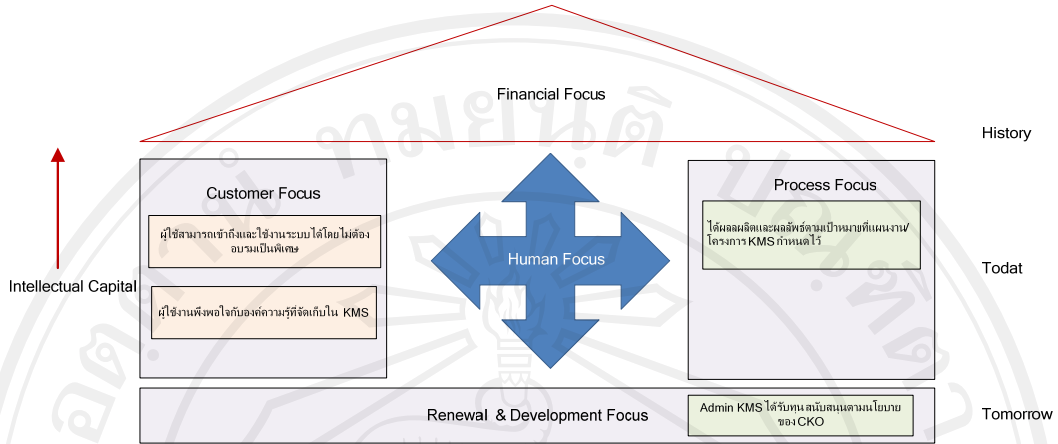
Financial Focus

History

Customer Focus

ผู้ใช้สามารถเข้าถึงและใช้งานระบบได้โดยไม่ต้องอบรมเป็นพิเศษ

ผู้ใช้งานพึงพอใจกับองค์ความรู้ที่จัดเก็บใน KMS

Human Focus

Process Focus

ได้ผลผลิตและผลลัพธ์ตามเป้าหมายที่แผนงาน/โครงการ KMS กำหนดไว้

Intellectual Capital

Todat

Renewal & Development Focus

Admin KMS ได้รับทุน สนับสนุนตามนโยบายของ CKO

Tomorrow